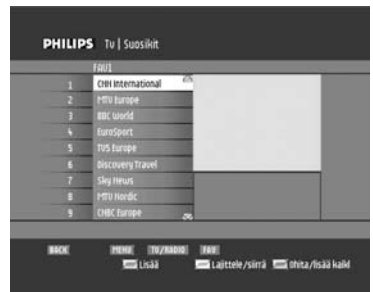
PHILIPS Tv | Suosikit

FAV1

| | |
|---|---|
| 1 | CNN International |
| 2 | MTV Europe |
| 3 | BBC World |
| 4 | EuroSport |
| 5 | TV5 Europe |
| 6 | Discovery Travel |
| 7 | Sky News |
| 8 | MTV Nordic |
| 9 | CNBC Europe |

BACK MENU TV/RADIO FAV

Lisää Lajittele/siirrä Ohita/lisää kaikki